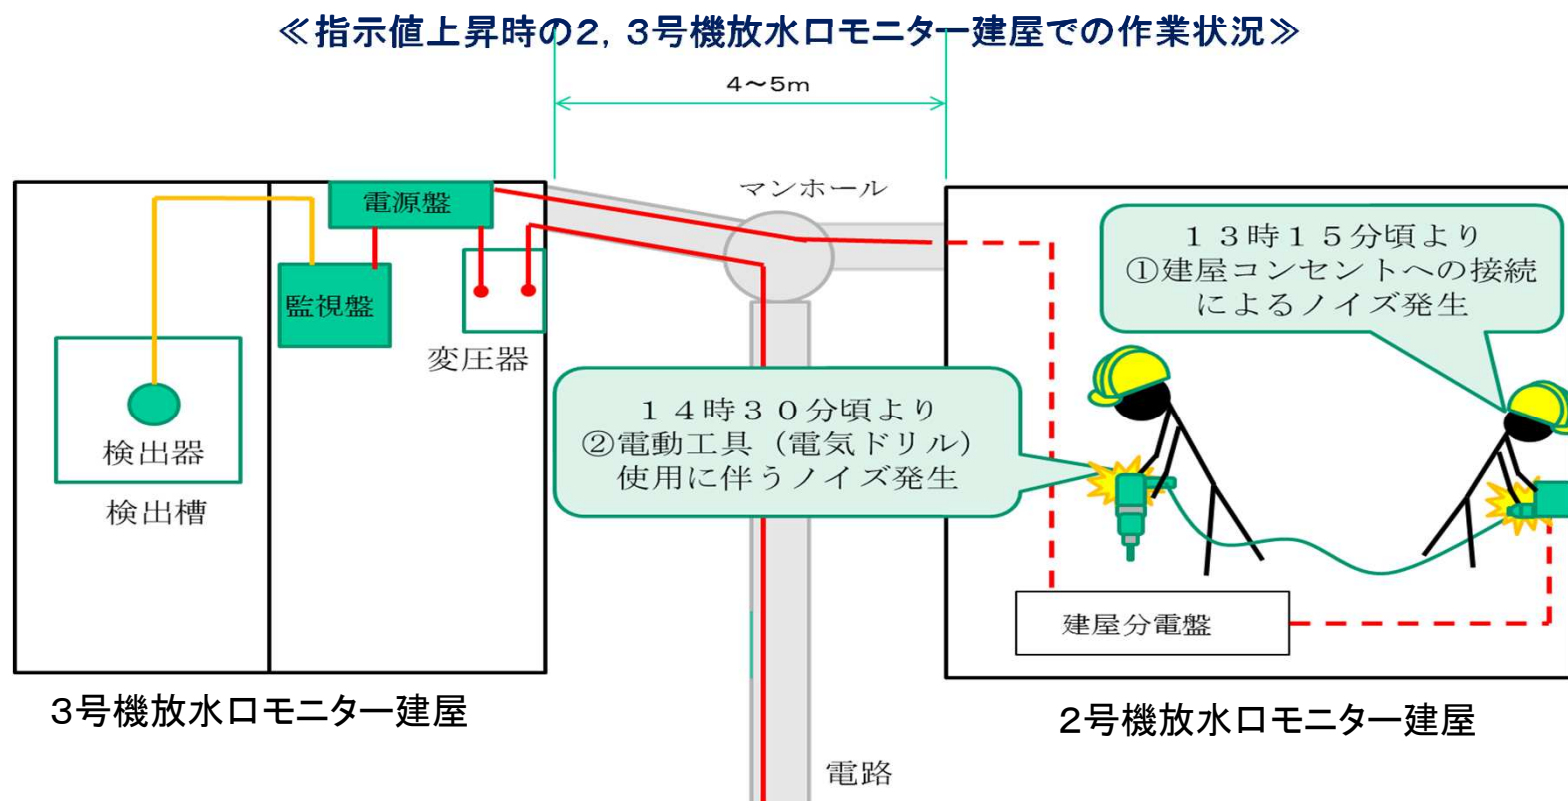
≪指示値上昇時の2，3号機放水口モニター建屋での作業状況≫

4～5m

マンホール

電源盤

監視盤

変圧器

検出器

検出槽

１３時１５分頃より
①建屋コンセントへの接続によるノイズ発生

１４時３０分頃より
②電動工具（電気ドリル）使用に伴うノイズ発生

建屋分電盤

3号機放水口モニター建屋

2号機放水口モニター建屋

電路